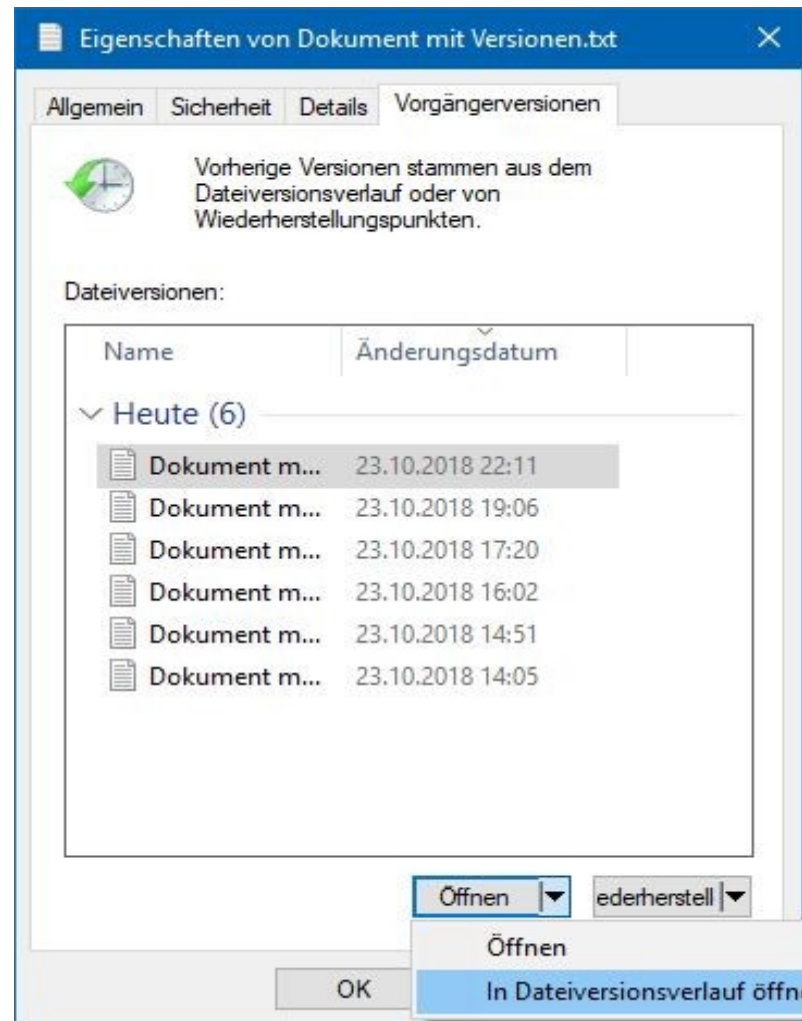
Eigenschaften von Dokument mit Versionen.txt

Allgemein Sicherheit Details Vorgängerversionen

Vorherige Versionen stammen aus dem Dateiversionsverlauf oder von Wiederherstellungspunkten.

Dateiversionen:

| Name | Änderungsdatum |
|---|---|
| Heute (6) | |
| Dokument m... | 23.10.2018 22:11 |
| Dokument m... | 23.10.2018 19:06 |
| Dokument m... | 23.10.2018 17:20 |
| Dokument m... | 23.10.2018 16:02 |
| Dokument m... | 23.10.2018 14:51 |
| Dokument m... | 23.10.2018 14:05 |

Öffnen ederherstell

Öffnen
In Dateiversionsverlauf öffn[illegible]

OK